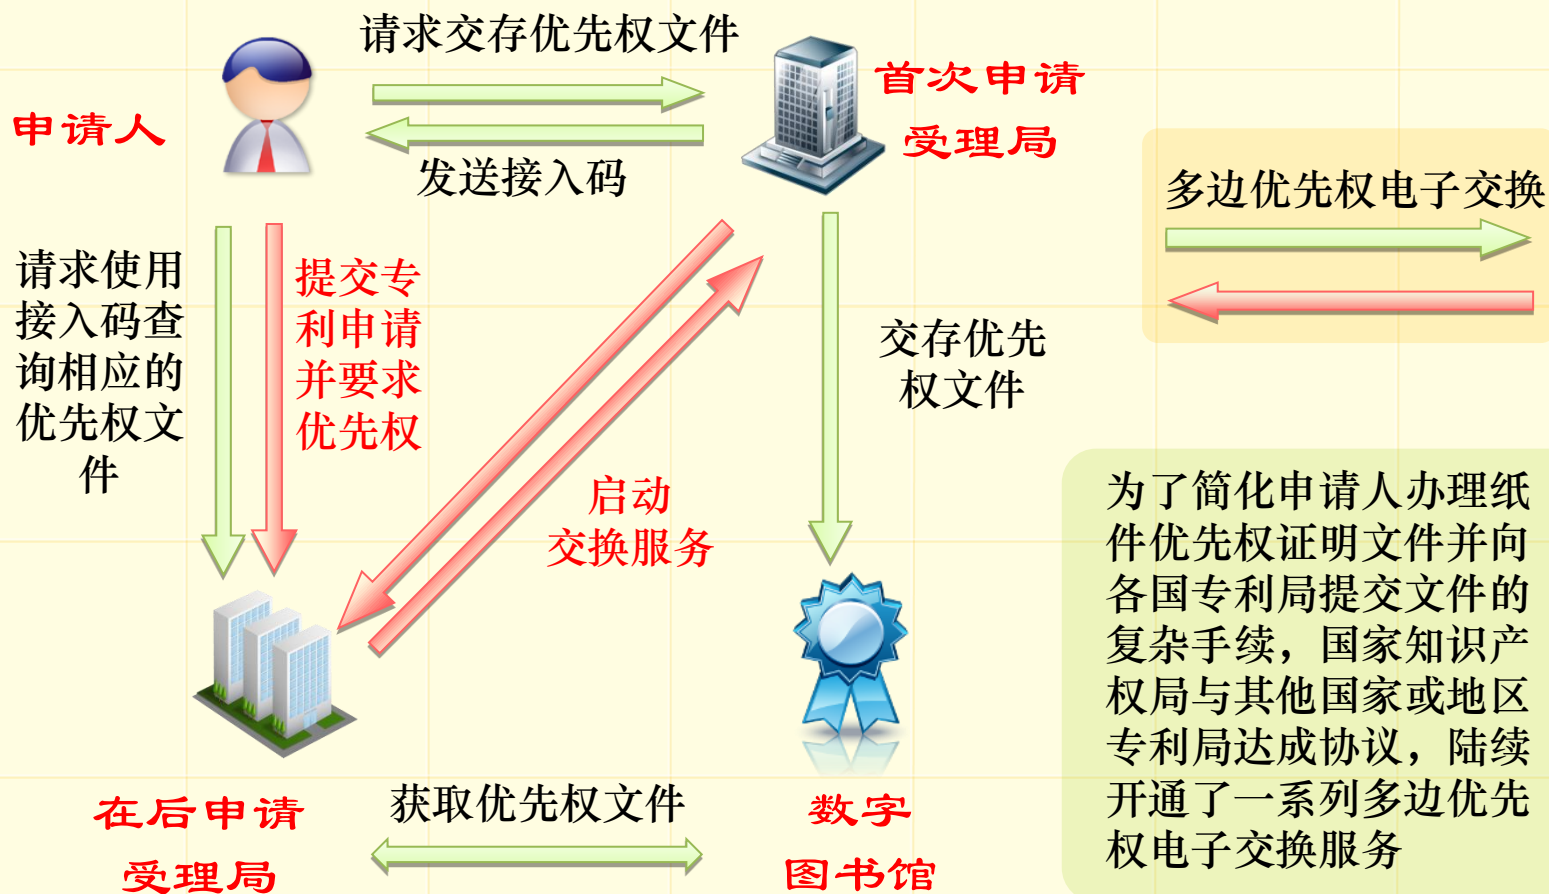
请求交存优先权文件

申请人

首次申请受理局

发送接入码

多边优先权电子交换

请求使用接入码查询相应的优先权文件

提交专利申请并要求优先权

交存优先权文件

启动交换服务

为了简化申请人办理纸件优先权证明文件并向各国专利局提交文件的复杂手续，国家知识产权局与其他国家或地区专利局达成协议，陆续开通了一系列多边优先权电子交换服务

在后申请受理局

获取优先权文件

数字图书馆